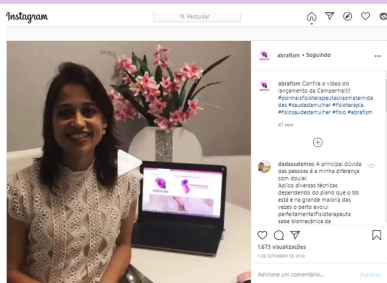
Instagram

Pesquisar

abrafism • Seguindo

abrafism Confira o vídeo do lançamento da Campanha!!! #pormaisfisioterapeutasnamaternidade #saudedamulher #fisioterapia #fisiosaudedamulher #fisio #abrafism

47 sem

dadassalemos A principal dúvida das pessoas é a minha diferença com doula! Aplico diversas técnicas dependendo do plano que o bb está e na grande maioria das vezes o parto evolui perfeitamente!Fisioterapeuta sabe biomecânica da

1.673 visualizações

7 DE SETEMBRO DE 2019

Adicione um comentário...

Publicar